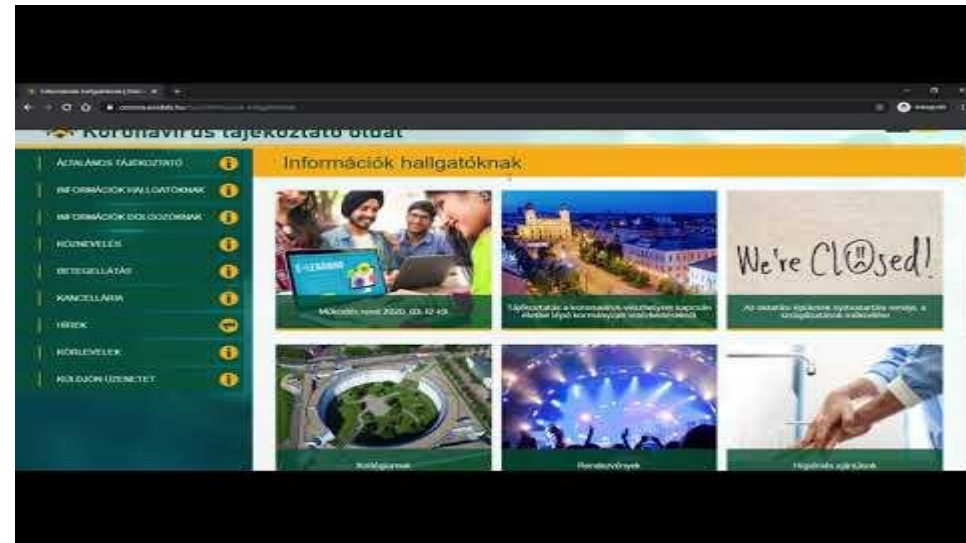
Koronavírus tájékoztató oldal

ÁLTALÁNOS TÁJÉKOZTATÓ
INFORMÁCIÓK HALLGATÓKNAK
INFORMÁCIÓK DOLGOZÓKNAK
KÖZNEVELÉS
BETEGELLÁTÁS
KANCELLÁRIA
HÍREK
KÖRLEVELEK
KÜLDJÖN ÜZENETET

Információk hallgatóknak

Működési rend 2020. 03. 12-től

Tájékoztatás a koronavírus-veszéllyel kapcsolatban életbe lépő kormányzati intézkedésekről

We're Cl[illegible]sed!

Az oktatási épületek nyitvatartási rendje, a szolgáltatások működése

Kollégiumok

Rendezvények

Higiéniás ajánlások